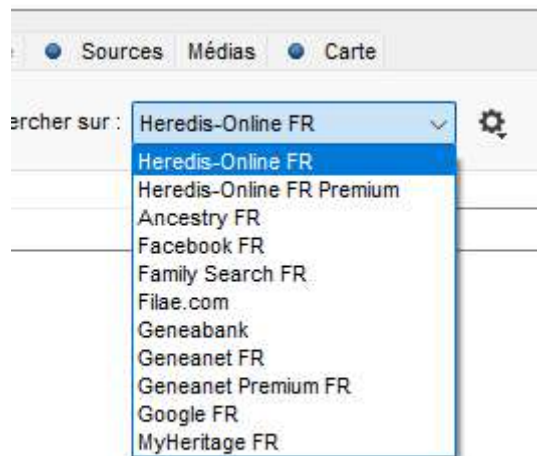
Sources Médias Carte

ercher sur : Heredis-Online FR

Heredis-Online FR
Heredis-Online FR Premium
Ancestry FR
Facebook FR
Family Search FR
Filae.com
Geneabank
Geneanet FR
Geneanet Premium FR
Google FR
MyHeritage FR